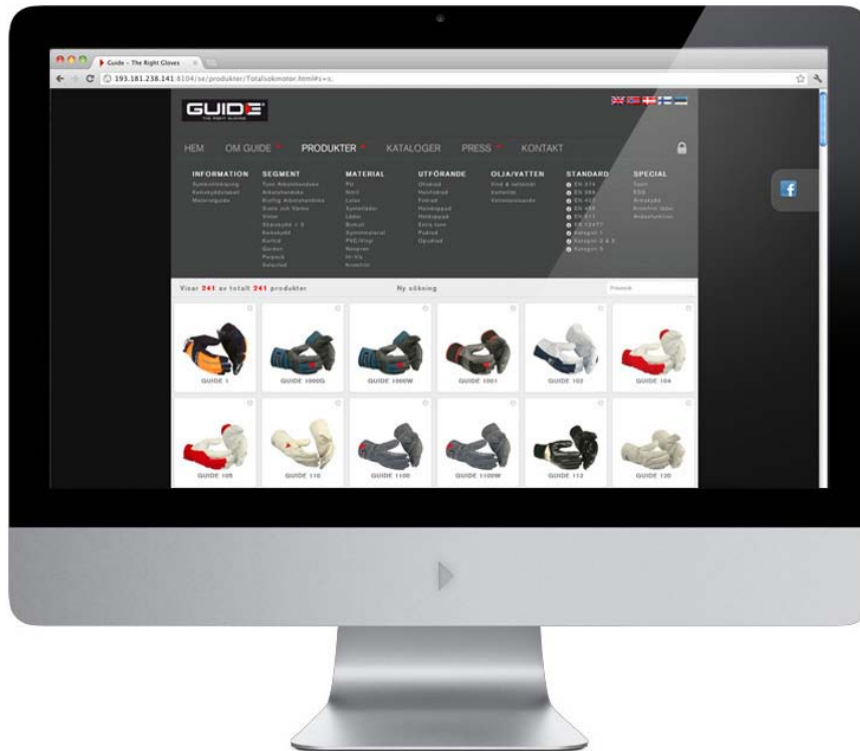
Guide – The Right Gloves

193.181.238.141:8104/se/produkter/Totalsokmotor.html#s=s.

GUIDE
THE RIGHT GLOVES

HEM OM GUIDE PRODUKTER KATALOGER PRESS KONTAKT

INFORMATION
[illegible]
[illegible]
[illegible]

SEGMENT
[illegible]

MATERIAL
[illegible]

UTFÖRANDE
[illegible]

OLJA/VATTEN
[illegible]

STANDARD
EN 374
EN 388
EN 407
EN 420
EN 511
EN 12477
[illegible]

SPECIAL
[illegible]

Visar 241 av totalt 241 produkter

Ny sökning

GUIDE 1
GUIDE 1000G
GUIDE 1000W
GUIDE 1001
GUIDE 102
GUIDE 104
GUIDE 108
GUIDE 110
GUIDE 1100
GUIDE 1100W
GUIDE 112
GUIDE 120